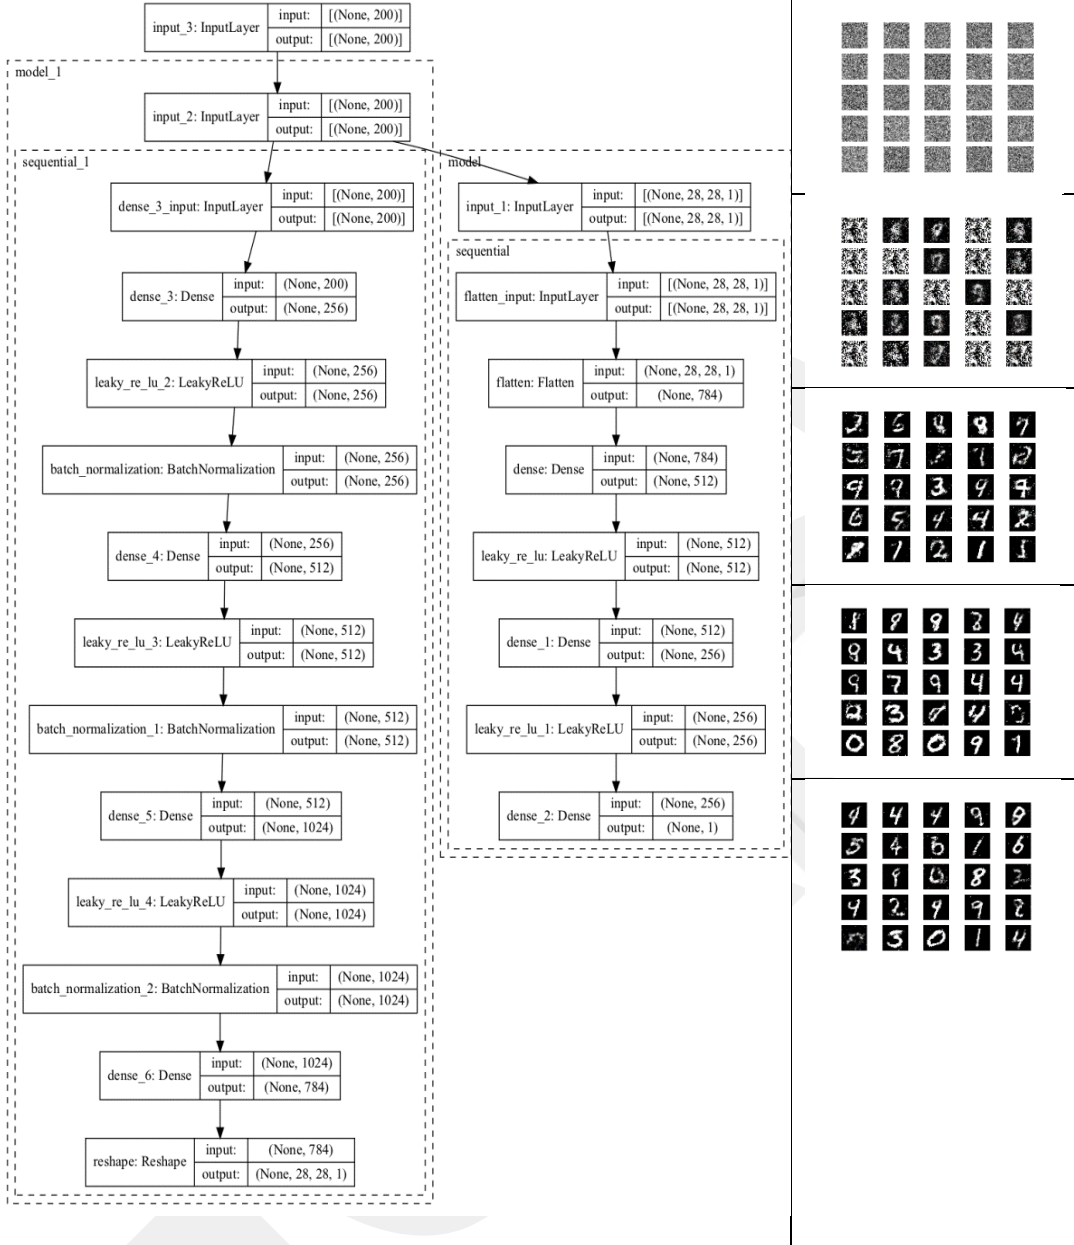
input_3: InputLayer | input: | [(None, 200)]
output: | [(None, 200)]

model_1

input_2: InputLayer | input: | [(None, 200)]
output: | [(None, 200)]

sequential_1

dense_3_input: InputLayer | input: | [(None, 200)]
output: | [(None, 200)]

dense_3: Dense | input: | (None, 200)
output: | (None, 256)

leaky_re_lu_2: LeakyReLU | input: | (None, 256)
output: | (None, 256)

batch_normalization: BatchNormalization | input: | (None, 256)
output: | (None, 256)

dense_4: Dense | input: | (None, 256)
output: | (None, 512)

leaky_re_lu_3: LeakyReLU | input: | (None, 512)
output: | (None, 512)

batch_normalization_1: BatchNormalization | input: | (None, 512)
output: | (None, 512)

dense_5: Dense | input: | (None, 512)
output: | (None, 1024)

leaky_re_lu_4: LeakyReLU | input: | (None, 1024)
output: | (None, 1024)

batch_normalization_2: BatchNormalization | input: | (None, 1024)
output: | (None, 1024)

dense_6: Dense | input: | (None, 1024)
output: | (None, 784)

reshape: Reshape | input: | (None, 784)
output: | (None, 28, 28, 1)

model

input_1: InputLayer | input: | [(None, 28, 28, 1)]
output: | [(None, 28, 28, 1)]

sequential

flatten_input: InputLayer | input: | [(None, 28, 28, 1)]
output: | [(None, 28, 28, 1)]

flatten: Flatten | input: | (None, 28, 28, 1)
output: | (None, 784)

dense: Dense | input: | (None, 784)
output: | (None, 512)

leaky_re_lu: LeakyReLU | input: | (None, 512)
output: | (None, 512)

dense_1: Dense | input: | (None, 512)
output: | (None, 256)

leaky_re_lu_1: LeakyReLU | input: | (None, 256)
output: | (None, 256)

dense_2: Dense | input: | (None, 256)
output: | (None, 1)